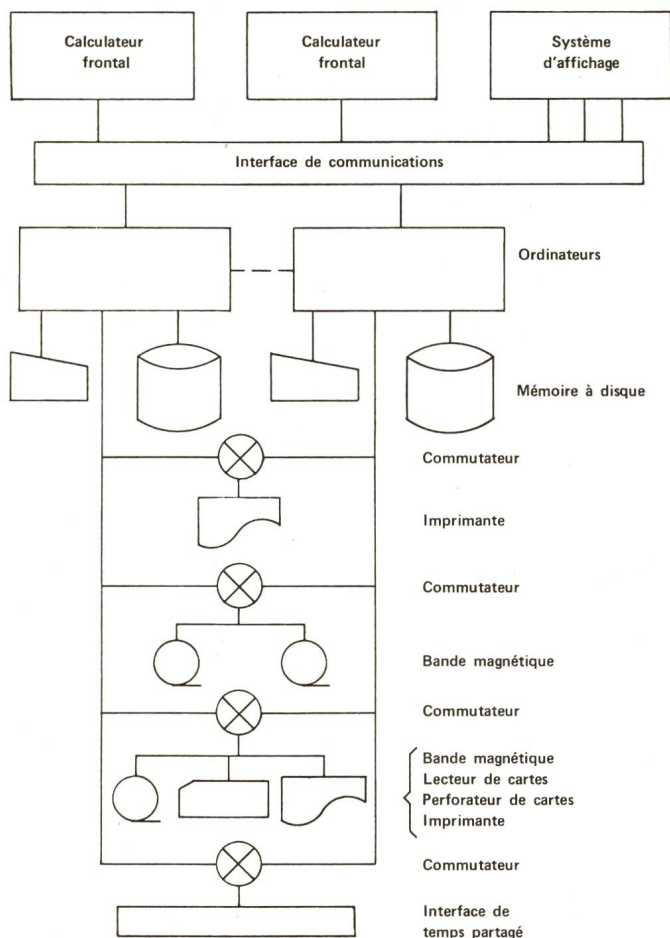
Calculateur frontal

Calculateur frontal

Système d'affichage

Interface de communications

Ordinateurs

Mémoire à disque

Commutateur

Imprimante

Commutateur

Bande magnétique

Commutateur

Bande magnétique
Lecteur de cartes
Perforateur de cartes
Imprimante

Commutateur

Interface de temps partagé